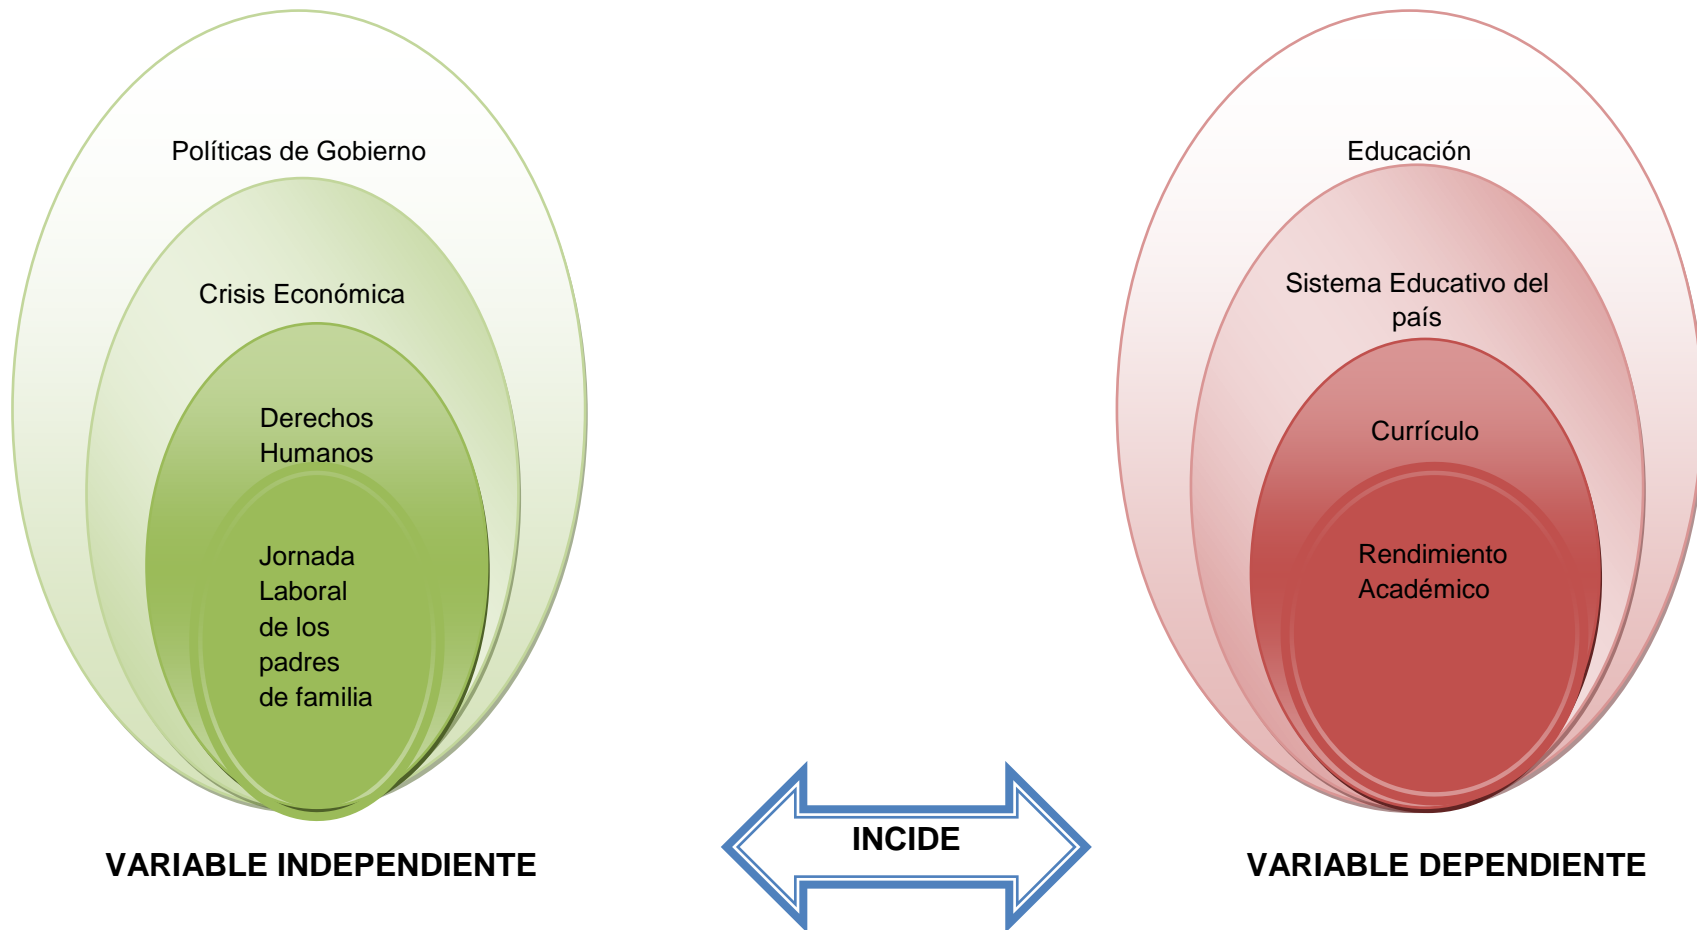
Políticas de Gobierno

Crisis Económica

Derechos Humanos

Jornada Laboral de los padres de familia

VARIABLE INDEPENDIENTE

INCIDE

Educación

Sistema Educativo del país

Currículo

Rendimiento Académico

VARIABLE DEPENDIENTE